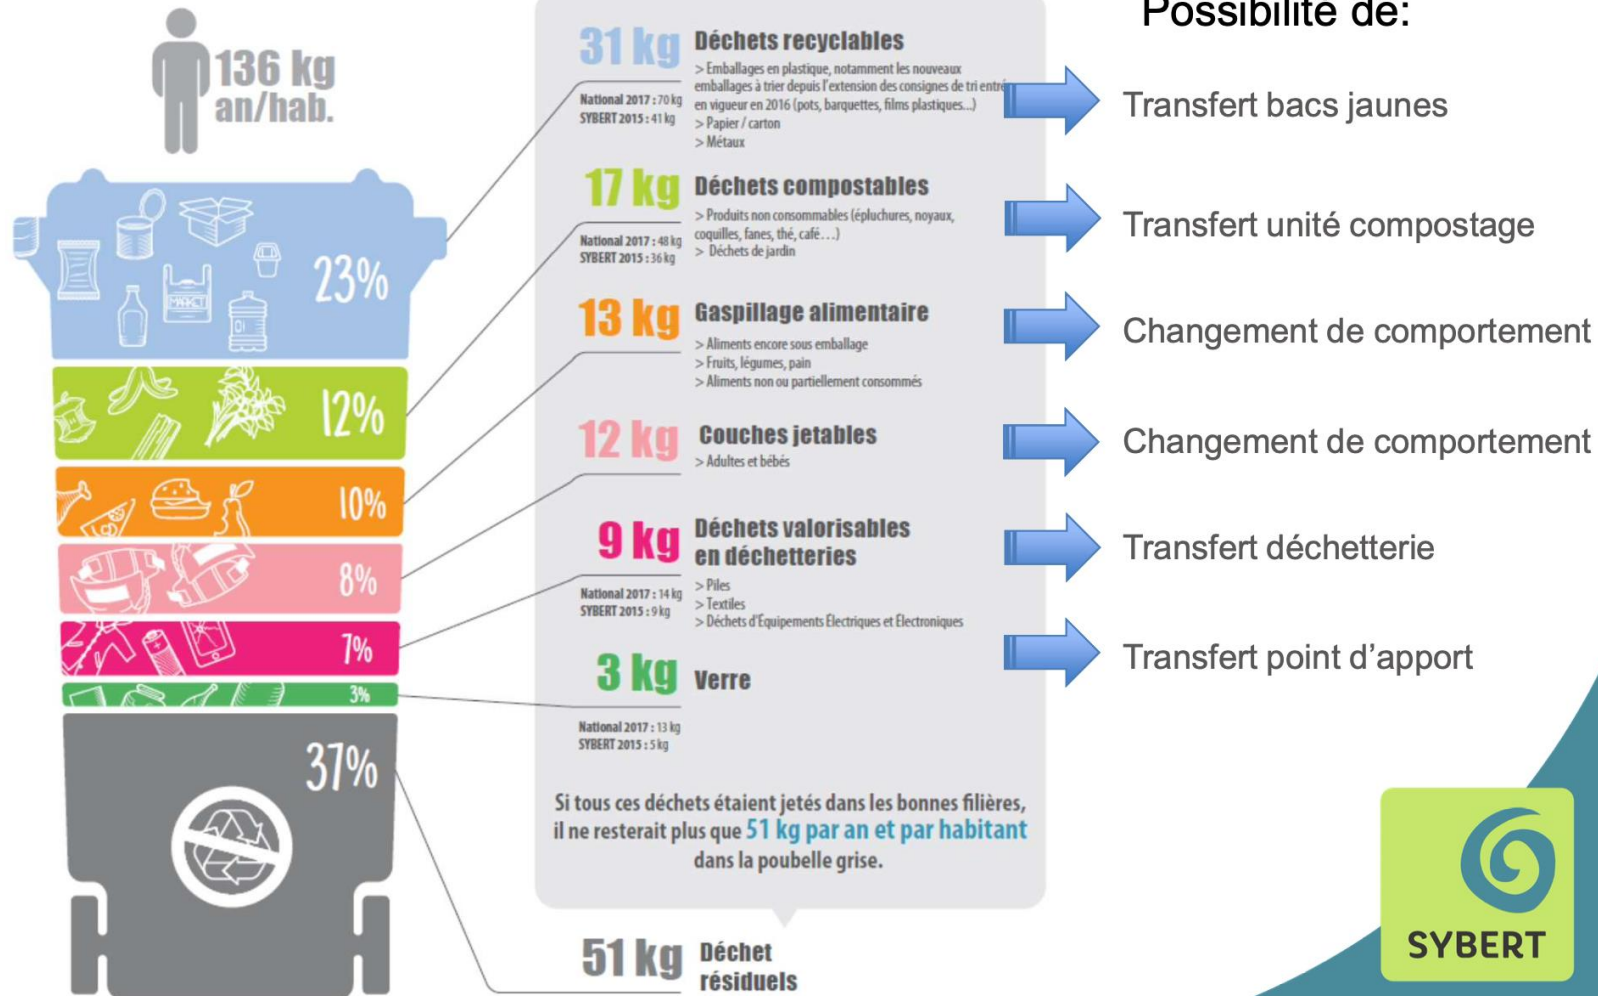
136 kg an/hab.

23%

12%

10%

8%

7%

3%

37%

31 kg Déchets recyclables

National 2017 : 70 kg
SYBERT 2015 : 41 kg

> Emballages en plastique, notamment les nouveaux emballages à trier depuis l'extension des consignes de tri entré en vigueur en 2016 (pots, barquettes, films plastiques...)
> Papier / carton
> Métaux

17 kg Déchets compostables

National 2017 : 48 kg
SYBERT 2015 : 36 kg

> Produits non consommables (épluchures, noyaux, coquilles, fanes, thé, café...)
> Déchets de jardin

13 kg Gaspillage alimentaire

> Aliments encore sous emballage
> Fruits, légumes, pain
> Aliments non ou partiellement consommés

12 kg Couches jetables

> Adultes et bébés

9 kg Déchets valorisables en déchetteries

National 2017 : 14 kg
SYBERT 2015 : 9 kg

> Piles
> Textiles
> Déchets d'Équipements Électriques et Électroniques

3 kg Verre

National 2017 : 13 kg
SYBERT 2015 : 5 kg

Si tous ces déchets étaient jetés dans les bonnes filières, il ne resterait plus que 51 kg par an et par habitant dans la poubelle grise.

51 kg Déchet résiduels

Possibilité de:

Transfert bacs jaunes

Transfert unité compostage

Changement de comportement

Changement de comportement

Transfert déchetterie

Transfert point d'apport

SYBERT